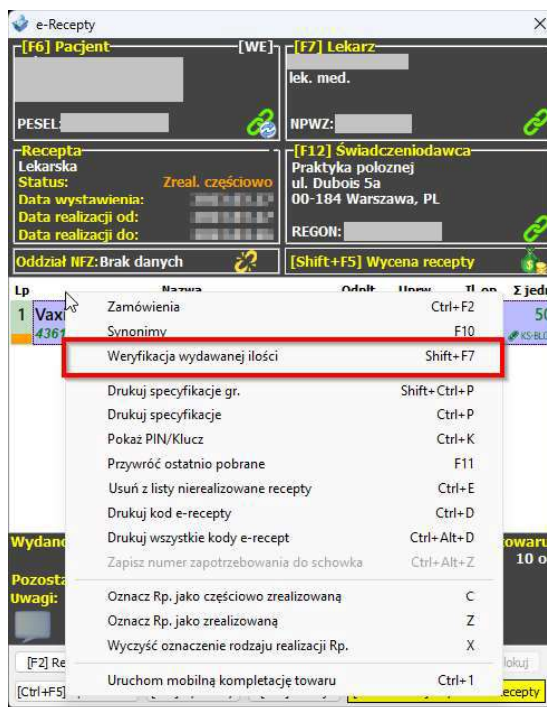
e-Recepty

[F6] Pacjent [WE]

PESEL:

Recepta
Lekarska
Status: Zreal. częściowo
Data wystawienia:
Data realizacji od:
Data realizacji do:

[F7] Lekarz
lek. med.

NPWZ:

[F12] Świadczeniodawca
Praktyka polożnej
ul. Dubois 5a
00-184 Warszawa, PL

REGON:

Oddział NFZ: Brak danych

[Shift+F5] Wycena recepty

Lp Nazwa Odpłt. Upr. Il. op. Σ jedn

1 Vax
4361

KS-BLO

Wydano

Pozosta
Uwagi:

[F2] Re
[Ctrl+F5]

towaru
10 o

lokuj
ecepty

| | |
|---|---|
| Zamówienia | Ctrl+F2 |
| Synonimy | F10 |
| Weryfikacja wydawanej ilości | Shift+F7 |
| Drukuj specyfikacje gr. | Shift+Ctrl+P |
| Drukuj specyfikacje | Ctrl+P |
| Pokaż PIN/Klucz | Ctrl+K |
| Przywróć ostatnio pobrane | F11 |
| Usuń z listy nierealizowane recepty | Ctrl+E |
| Drukuj kod e-recepty | Ctrl+D |
| Drukuj wszystkie kody e-recept | Ctrl+Alt+D |
| Zapisz numer zapotrzebowania do schowka | Ctrl+Alt+Z |
| Oznacz Rp. jako częściowo zrealizowaną | C |
| Oznacz Rp. jako zrealizowaną | Z |
| Wyczyść oznaczenie rodzaju realizacji Rp. | X |
| Uruchom mobilną kompletację towaru | Ctrl+1 |